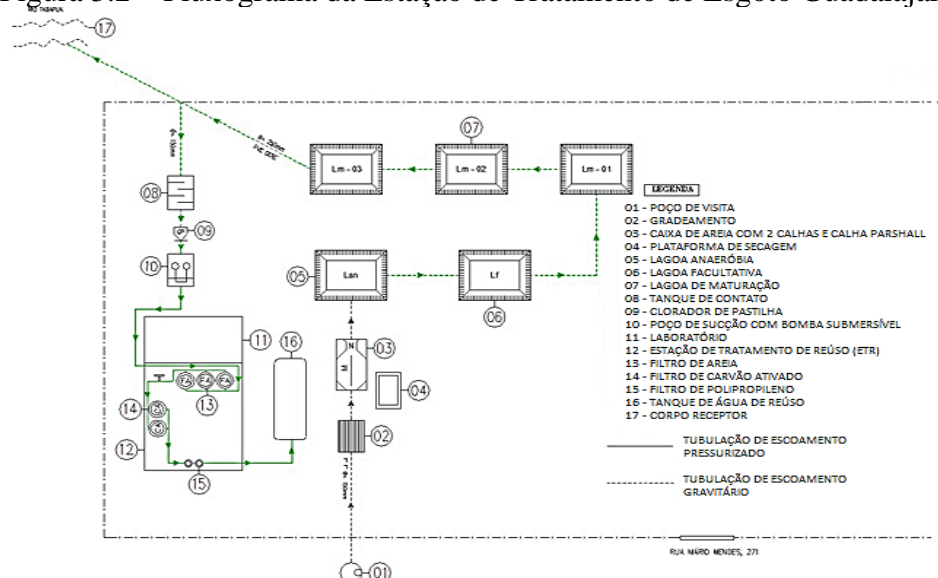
Figura 5.2 – Fluxograma da Estação de Tratamento de Esgoto Guadalaja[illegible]

17

07

Lm - 03

Lm - 02

Lm - 01

LEGENDA

01 - POÇO DE VISITA
02 - GRADEAMENTO
03 - CAIXA DE AREIA COM 2 CALHAS E CALHA PARSHALL
04 - PLATAFORMA DE SECAGEM
05 - LAGOA ANAERÓBIA
06 - LAGOA FACULTATIVA
07 - LAGOA DE MATURAÇÃO
08 - TANQUE DE CONTATO
09 - CLORADOR DE PASTILHA
10 - POÇO DE SUCÇÃO COM BOMBA SUBMERSÍVEL
11 - LABORATÓRIO
12 - ESTAÇÃO DE TRATAMENTO DE REÚSO (ETR)
13 - FILTRO DE AREIA
14 - FILTRO DE CARVÃO ATIVADO
15 - FILTRO DE POLIPROPILENO
16 - TANQUE DE ÁGUA DE REÚSO
17 - CORPO RECEPTOR

TUBULAÇÃO DE ESCOAMENTO PRESSURIZADO

TUBULAÇÃO DE ESCOAMENTO GRAVITÁRIO

08

09

10

05

Lan

Lf

06

11

16

03

04

13

14

12

02

15

RUA MÁRIO MENDES, 271

01